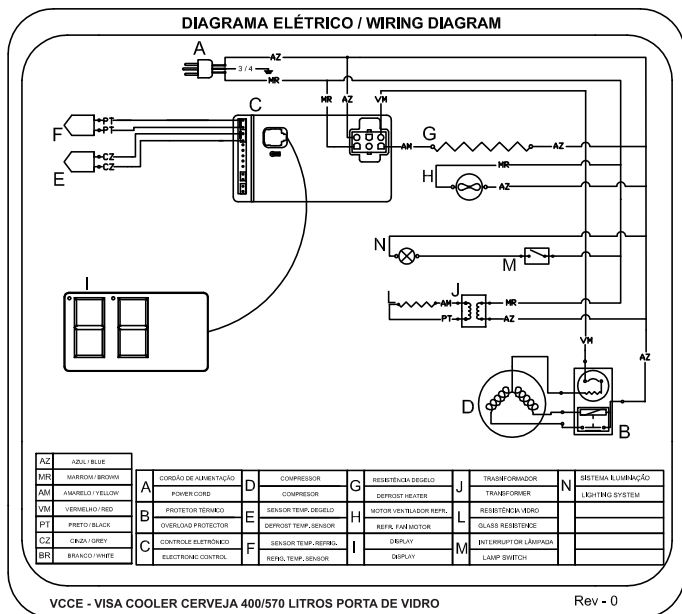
DIAGRAMA ELÉTRICO / WIRING DIAGRAM

A
AZ
3 / 4
MR
MR AZ VM
C
F PT PT
G AM AZ
MR
H AZ
E CZ CZ
N
M
L AM J MR
PT AZ
I
VM
AZ
D
B

| AZ | AZUL / BLUE |
|---|---|
| MR | MARROM / BROWN |
| AM | AMARELO / YELLOW |
| VM | VERMELHO / RED |
| PT | PRETO / BLACK |
| CZ | CINZA / GREY |
| BR | BRANCO / WHITE |

| | | | | | | | | | |
|---|---|---|---|---|---|---|---|---|---|
| A | CORDÃO DE ALIMENTAÇÃO | D | COMPRESSOR | G | RESISTÊNCIA DEGELO | J | TRASNFORMADOR | N | SISTEMA ILUMINAÇÃO |
| | POWER CORD | | COMPRESOR | | DEFROST HEATER | | TRANSFORMER | | LIGHTING SYSTEM |
| B | PROTETOR TÉRMICO | E | SENSOR TEMP. DEGELO | H | MOTOR VENTILADOR REFR. | L | RESISTÊNCIA VIDRO | | |
| | OVERLOAD PROTECTOR | | DEFROST TEMP. SENSOR | | REFR. FAN MOTOR | | GLASS RESISTENCE | | |
| C | CONTROLE ELETRÔNICO | F | SENSOR TEMP. REFRIG. | I | DISPLAY | M | INTERRUPTOR LÂMPADA | | |
| | ELECTRONIC CONTROL | | REFRIG. TEMP. SENSOR | | DISPLAY | | LAMP SWITCH | | |

VCCE - VISA COOLER CERVEJA 400/570 LITROS PORTA DE VIDRO
Rev - 0